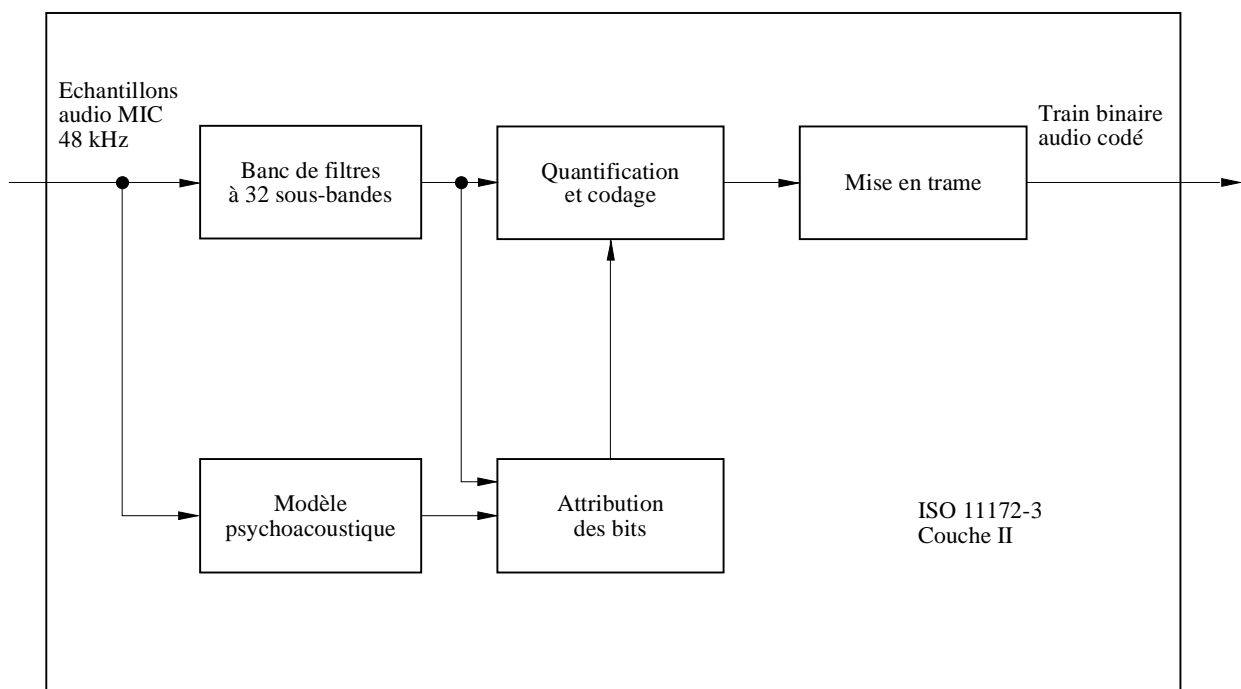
Echantillons audio MIC 48 kHz

Banc de filtres à 32 sous-bandes

Quantification et codage

Mise en trame

Train binaire audio codé

Modèle psychoacoustique

Attribution des bits

ISO 11172-3
Couche II